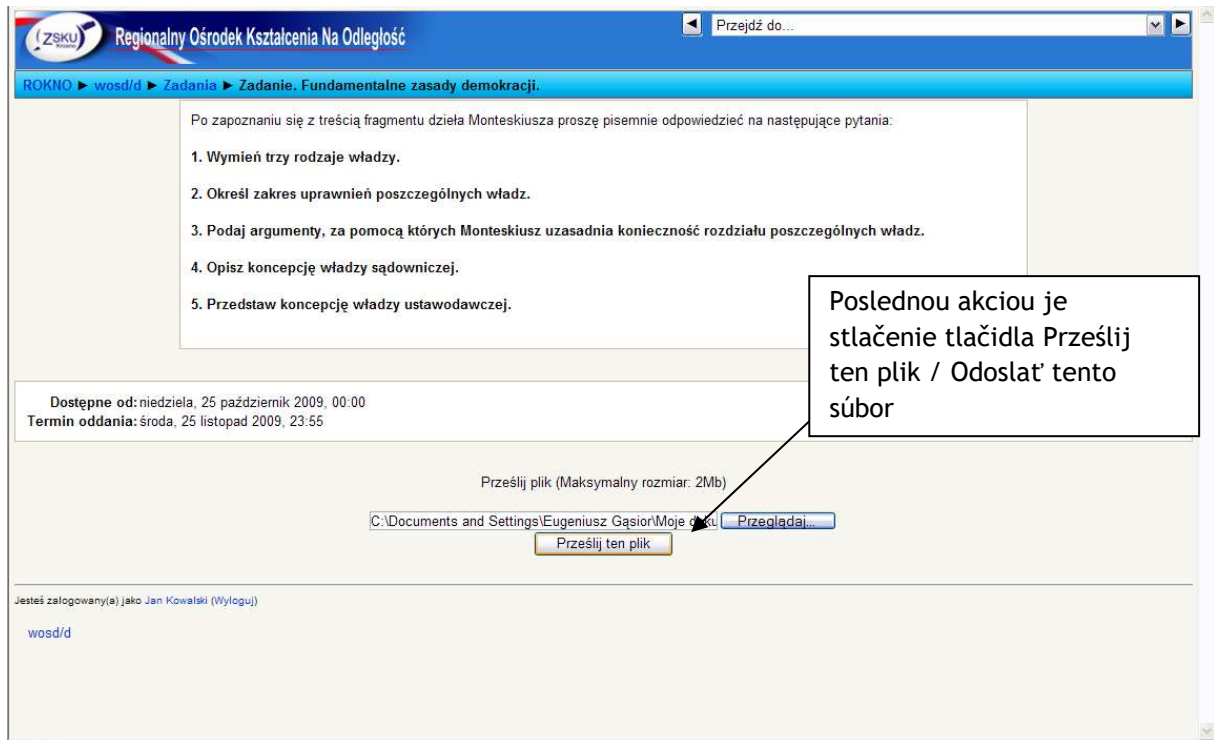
ZSKU

Regionalny Ośrodek Kształcenia Na Odległość

Przejdź do...

ROKNO ► wosd/d ► Zadania ► Zadanie. Fundamentalne zasady demokracji.

Po zapoznaniu się z treścią fragmentu dzieła Monteskiusza proszę pisemnie odpowiedzieć na następujące pytania:

1. Wymień trzy rodzaje władzy.

2. Określ zakres uprawnień poszczególnych władz.

3. Podaj argumenty, za pomocą których Monteskiusz uzasadnia konieczność rozdziału poszczególnych władz.

4. Opisz koncepcję władzy sądowniczej.

5. Przedstaw koncepcję władzy ustawodawczej.

Poslednou akciou je stlačenie tlačidla Prześlij ten plik / Odoslať tento súbor

Dostępne od: niedziela, 25 październik 2009, 00:00
Termin oddania: środa, 25 listopad 2009, 23:55

Prześlij plik (Maksymalny rozmiar: 2Mb)

C:\Documents and Settings\Eugeniusz Gąsior\Moje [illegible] Przeglądaj...

Prześlij ten plik

Jesteś zalogowany(a) jako Jan Kowalski (Wyloguj)

wosd/d